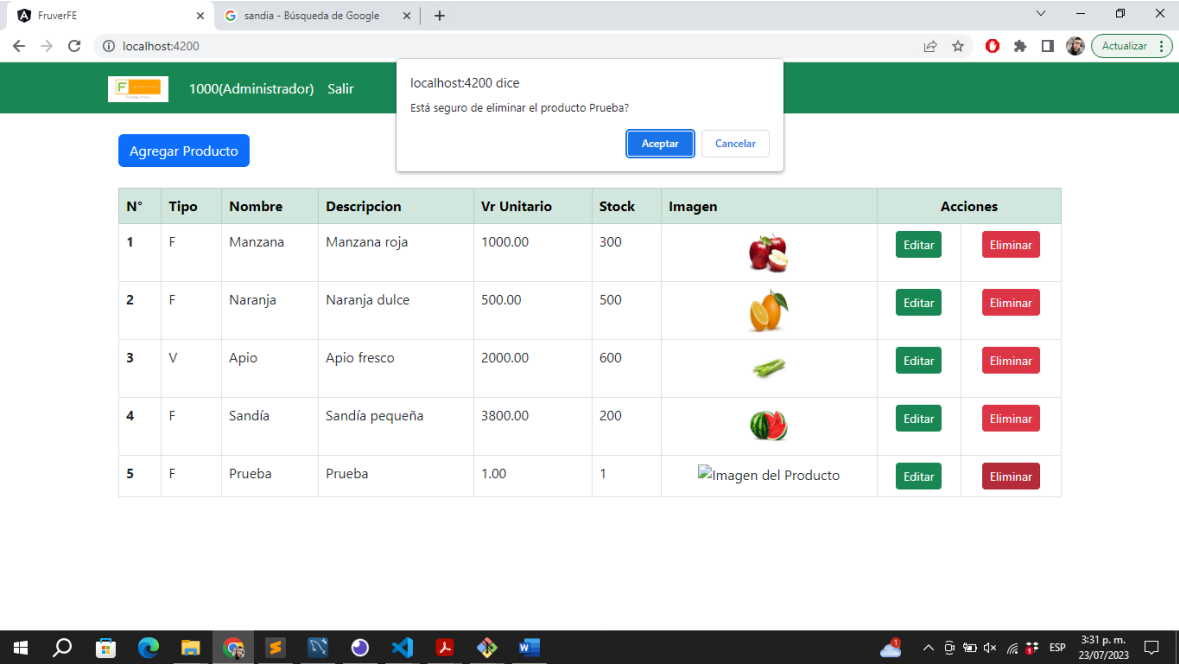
FruverFE
sandia - Búsqueda de Google
localhost:4200
Actualizar

1000(Administrador) Salir

localhost:4200 dice
Está seguro de eliminar el producto Prueba?
Aceptar Cancelar

Agregar Producto

| N° | Tipo | Nombre | Descripcion | Vr Unitario | Stock | Imagen | Acciones | |
|---|---|---|---|---|---|---|---|---|
| 1 | F | Manzana | Manzana roja | 1000.00 | 300 | | Editar | Eliminar |
| 2 | F | Naranja | Naranja dulce | 500.00 | 500 | | Editar | Eliminar |
| 3 | V | Apio | Apio fresco | 2000.00 | 600 | | Editar | Eliminar |
| 4 | F | Sandía | Sandía pequeña | 3800.00 | 200 | | Editar | Eliminar |
| 5 | F | Prueba | Prueba | 1.00 | 1 | Imagen del Producto | Editar | Eliminar |

ESP 3:31 p. m. 23/07/2023